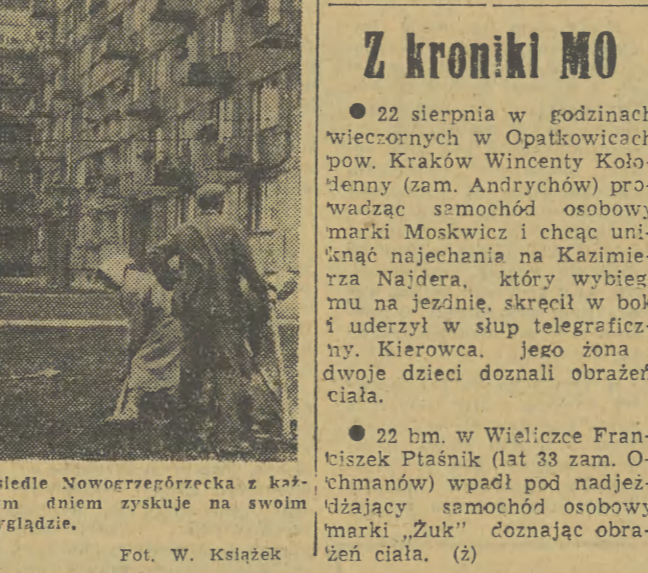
siedle Nowogrzegórzecka z każ-
m dniem zyskuje na swoim
yglądzie.

Fot. W. Książek

Z kroniki MO

● 22 sierpnia w godzinach wieczornych w Opatkowicach pow. Kraków Wincenty Kołodenny (zam. Andrychów) prowadząc samochód osobowy marki Moskwicz i chcąc uniknąć najechania na Kazimierza Najdera, który wybiegł mu na jezdnię, skręcił w bok i uderzył w słup telegraficzny. Kierowca, jego żona i dwoje dzieci doznali obrażeń ciała.

● 22 bm. w Wieliczce Franciszek Ptaśnik (lat 33 zam. Ochmanów) wpadł pod nadjeżdżający samochód osobowy marki „Żuk" doznając obrażeń ciała. (ż)